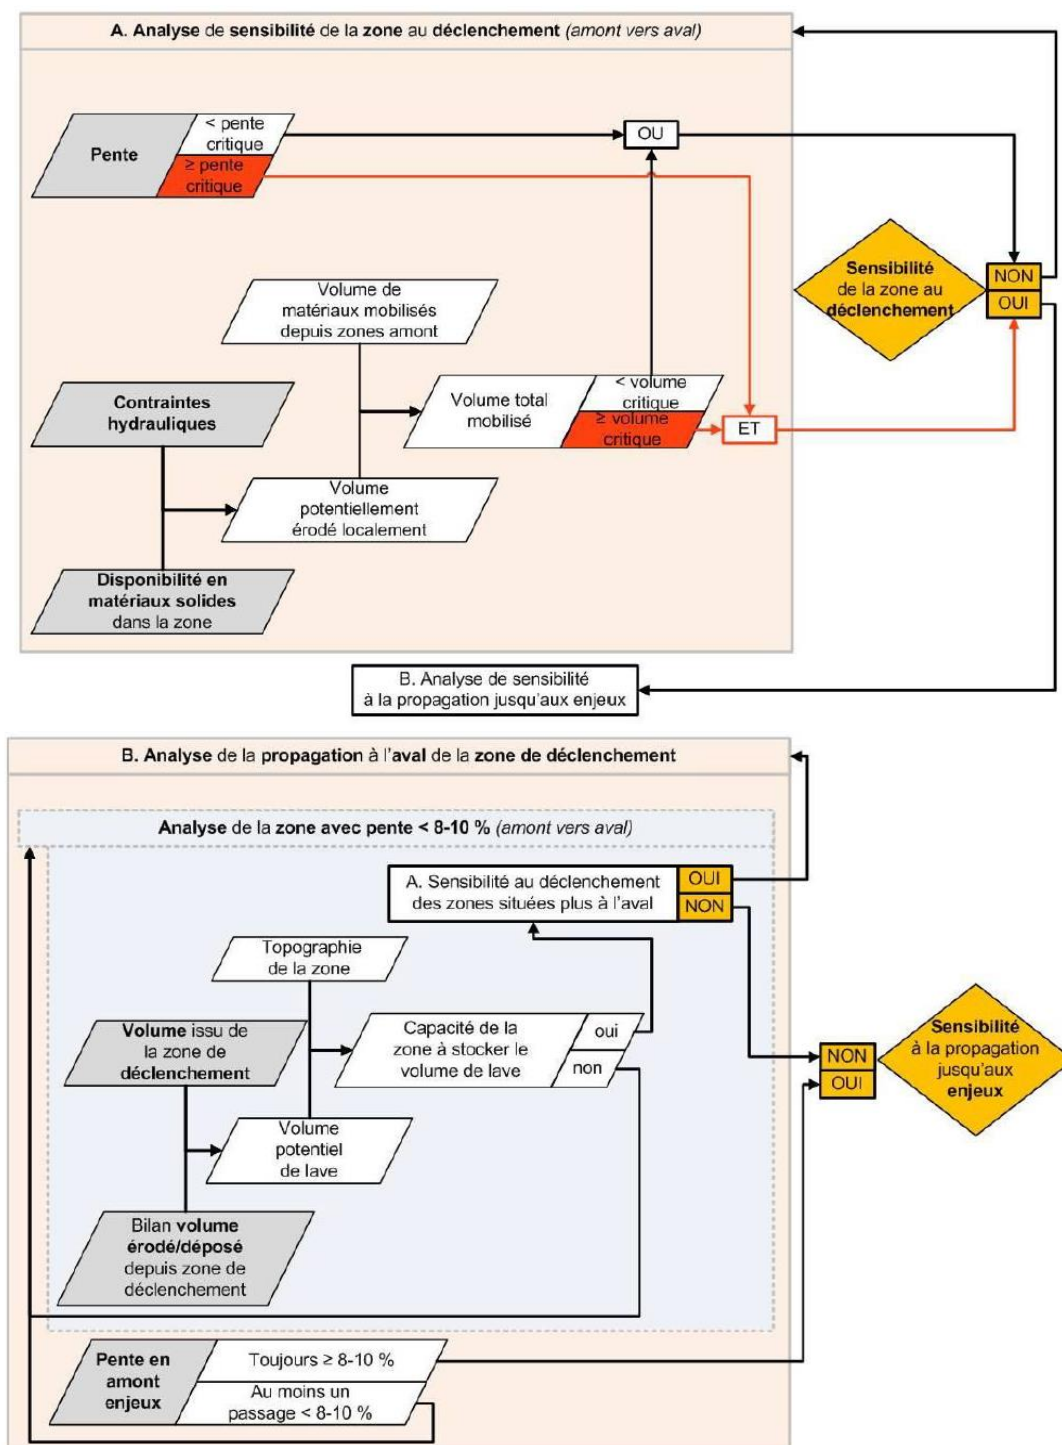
A. Analyse de sensibilité de la zone au déclenchement (amont vers aval)

Pente

< pente critique

≥ pente critique

OU

Volume de matériaux mobilisés depuis zones amont

Contraintes hydrauliques

Volume total mobilisé

< volume critique

≥ volume critique

ET

Volume potentiellement érodé localement

Disponibilité en matériaux solides dans la zone

Sensibilité de la zone au déclenchement

NON

OUI

B. Analyse de sensibilité à la propagation jusqu'aux enjeux

B. Analyse de la propagation à l'aval de la zone de déclenchement

Analyse de la zone avec pente < 8-10 % (amont vers aval)

A. Sensibilité au déclenchement des zones situées plus à l'aval

OUI

NON

Topographie de la zone

Volume issu de la zone de déclenchement

Capacité de la zone à stocker le volume de lave

oui

non

Volume potentiel de lave

Bilan volume érodé/déposé depuis zone de déclenchement

NON

OUI

Sensibilité à la propagation jusqu'aux enjeux

Pente en amont enjeux

Toujours ≥ 8-10 %

Au moins un passage < 8-10 %